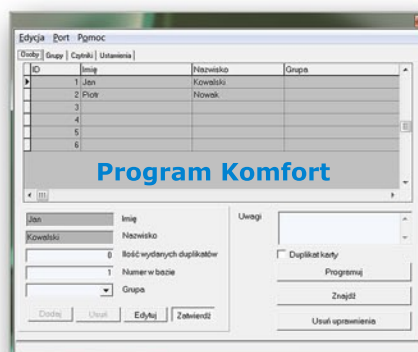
Edycja Port Pomoc

Osoby | Grupy | Czytniki | Ustawienia

| | ID | Imię | Nazwisko | Grupa |
|---|---|---|---|---|
| ▶ | 1 | Jan | Kowalski | |
| | 2 | Piotr | Nowak | |
| | 3 | | | |
| | 4 | | | |
| | 5 | | | |
| | 6 | | | |

Program Komfort

Jan Imię
Kowalski Nazwisko
0 Ilość wydanych duplikatów
1 Numer w bazie
Grupa

Dodaj Usuń Edytuj Zatwierdź

Uwagi

Duplikat karty

Programuj

Znajdź

Usuń uprawnienia